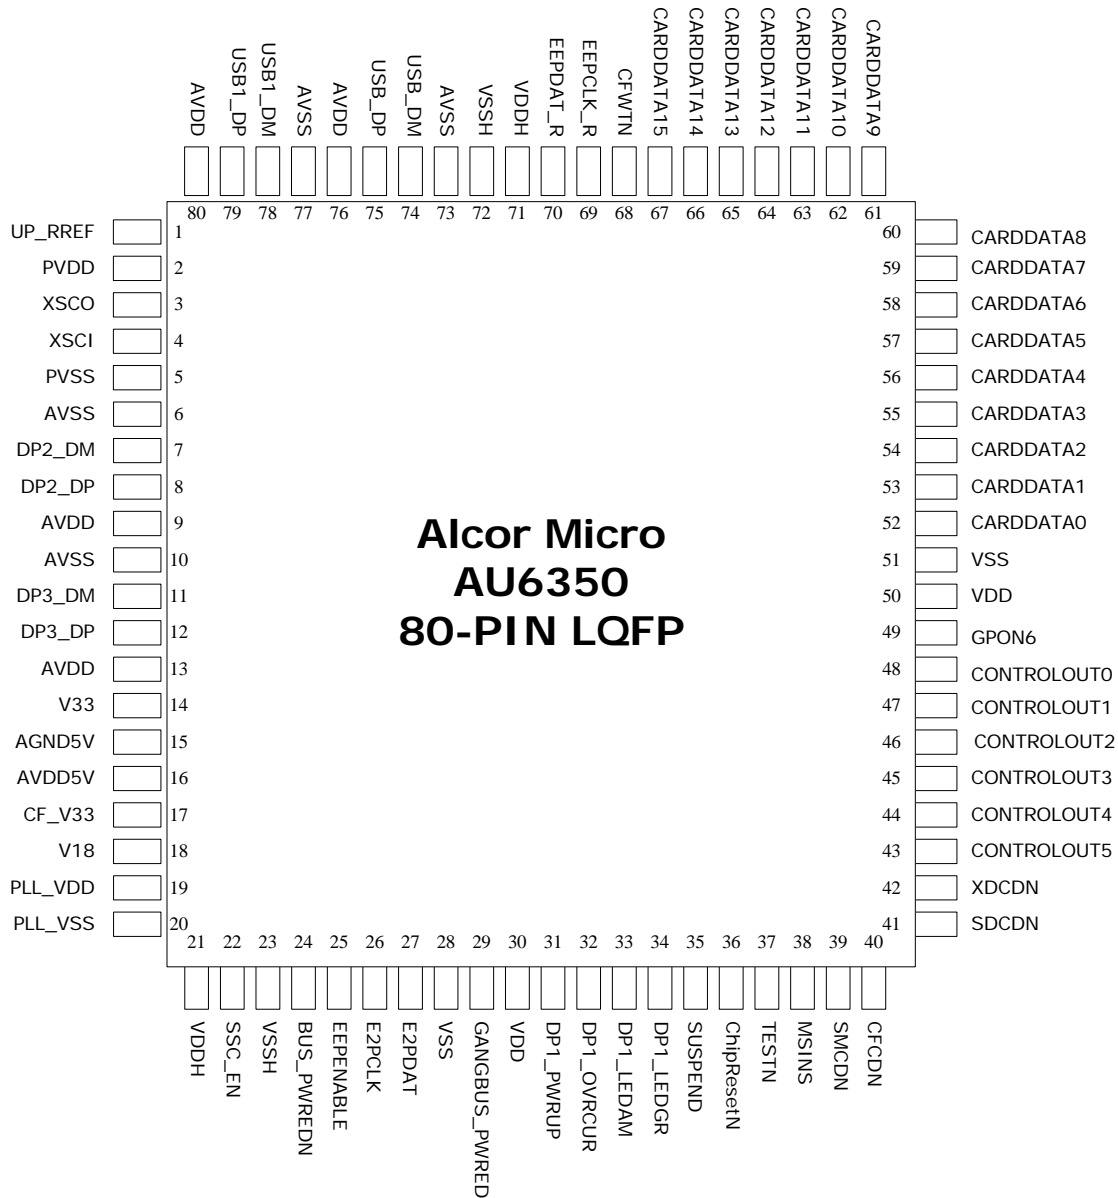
AVDD
USB1_DP
USB1_DM
AVSS
AVDD
USB_DP
USB_DM
AVSS
VSSH
VDDH
EEPDAT_R
EEPCLK_R
CFWTN
CARDDATA15
CARDDATA14
CARDDATA13
CARDDATA12
CARDDATA11
CARDDATA10
CARDDATA9

80 79 78 77 76 75 74 73 72 71 70 69 68 67 66 65 64 63 62 61

UP_RREF 1
PVDD 2
XSCO 3
XSCI 4
PVSS 5
AVSS 6
DP2_DM 7
DP2_DP 8
AVDD 9
AVSS 10
DP3_DM 11
DP3_DP 12
AVDD 13
V33 14
AGND5V 15
AVDD5V 16
CF_V33 17
V18 18
PLL_VDD 19
PLL_VSS 20

Alcor Micro
AU6350
80-PIN LQFP

60 CARDDATA8
59 CARDDATA7
58 CARDDATA6
57 CARDDATA5
56 CARDDATA4
55 CARDDATA3
54 CARDDATA2
53 CARDDATA1
52 CARDDATA0
51 VSS
50 VDD
49 GPON6
48 CONTROLOUT0
47 CONTROLOUT1
46 CONTROLOUT2
45 CONTROLOUT3
44 CONTROLOUT4
43 CONTROLOUT5
42 XDCDN
41 SDCDN

21 22 23 24 25 26 27 28 29 30 31 32 33 34 35 36 37 38 39 40

VDDH
SSC_EN
VSSH
BUS_PWREDN
EEPENABLE
E2PCLK
E2PDAT
VSS
GANGBUS_PWRED
VDD
DP1_PWRUP
DP1_OVRCUR
DP1_LEDAM
DP1_LEDGR
SUSPEND
ChipResetN
TESTN
MSINS
SMCDN
CFCDN